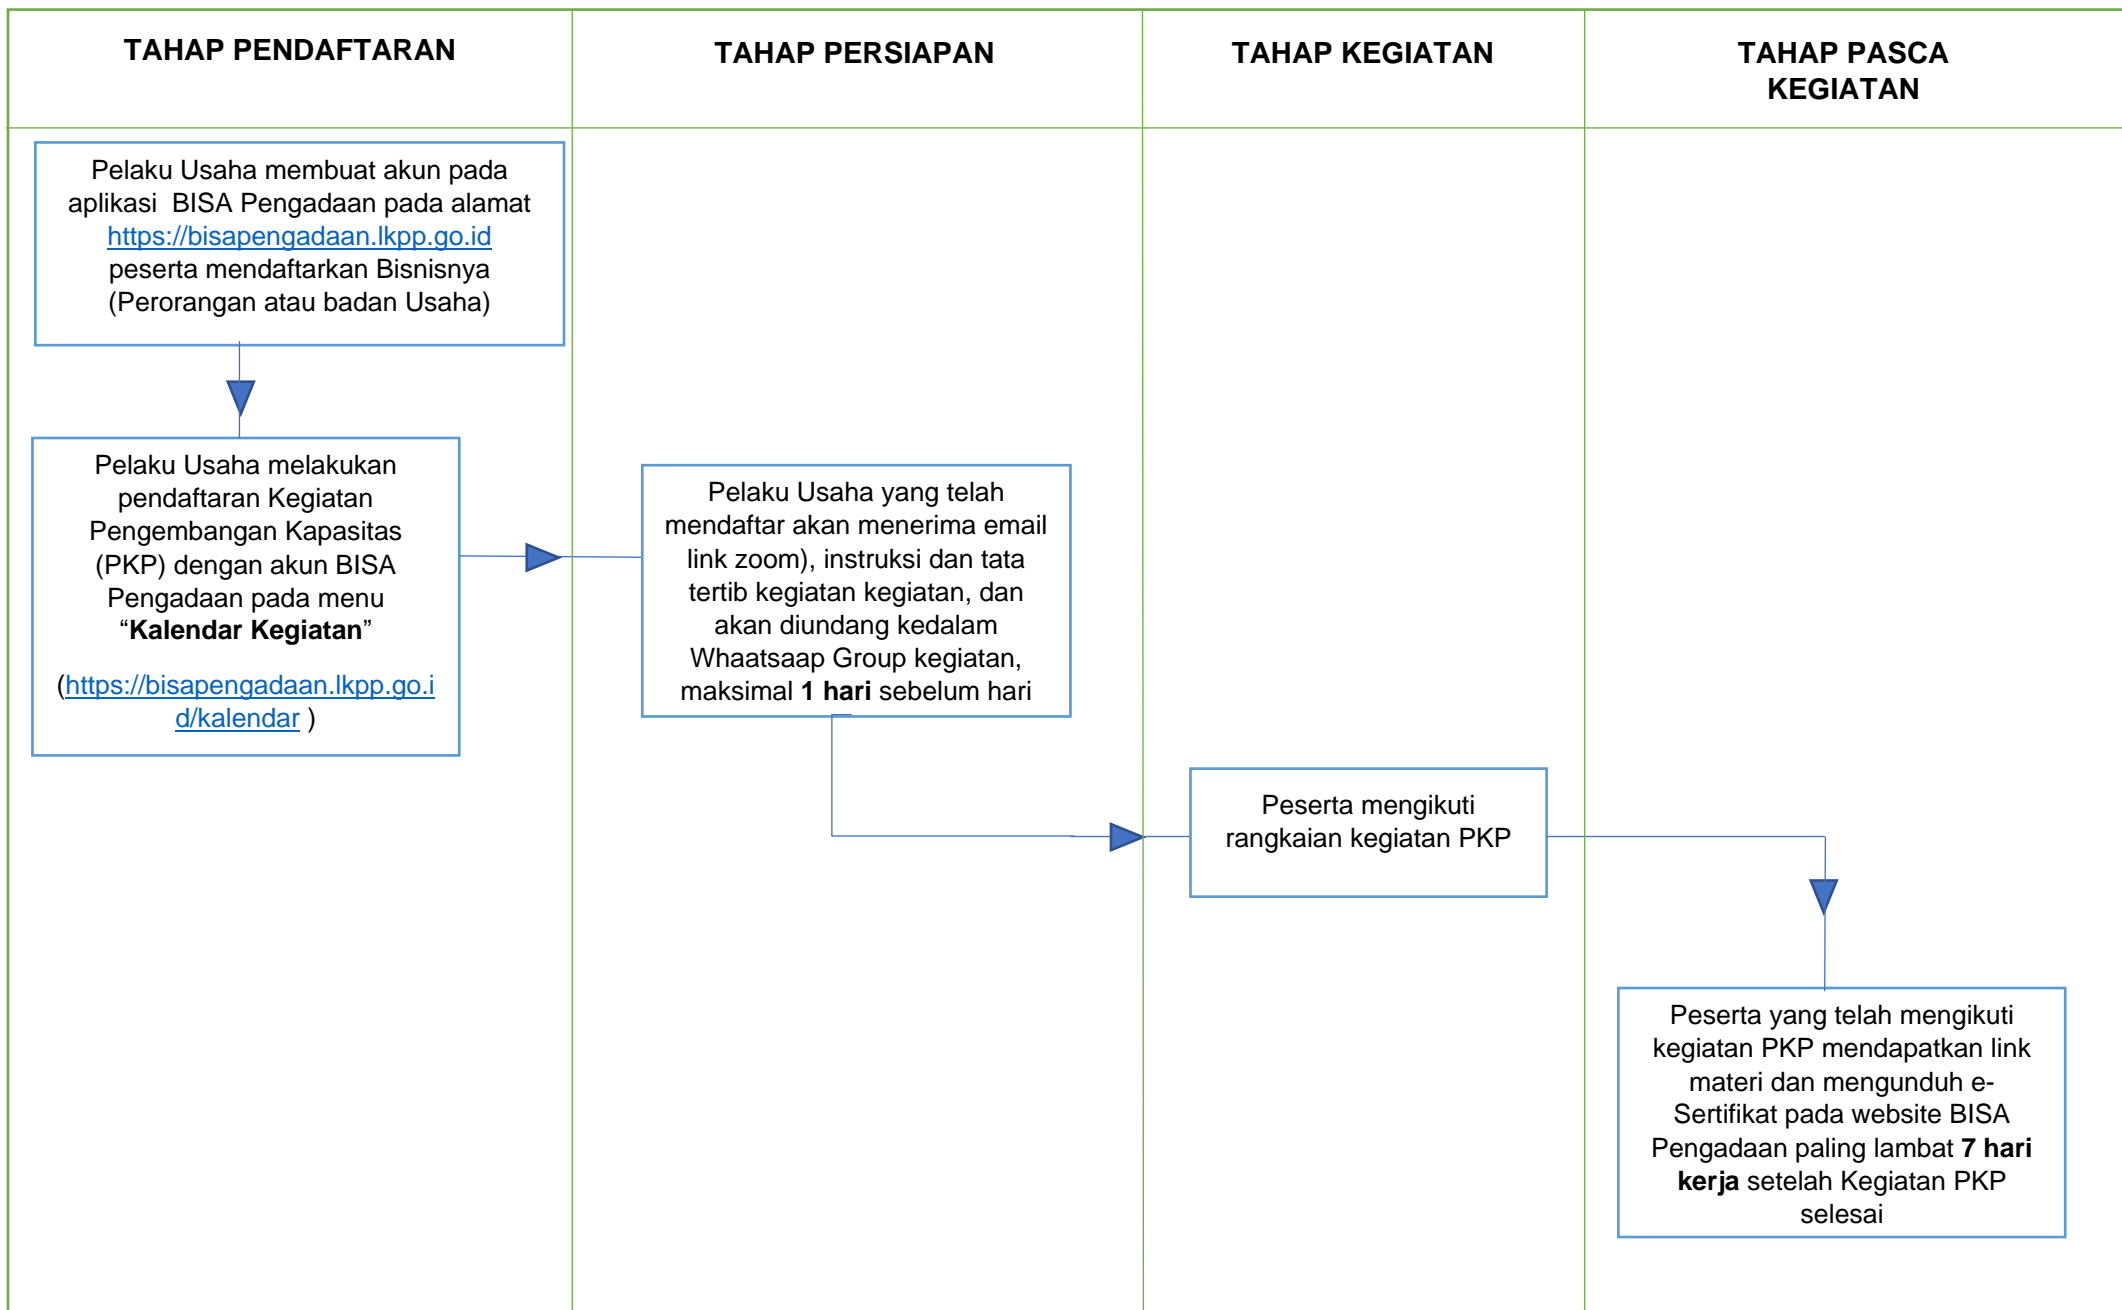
| TAHAP PENDAFTARAN | TAHAP PERSIAPAN | TAHAP KEGIATAN | TAHAP PASCA KEGIATAN |
|---|---|---|---|

Pelaku Usaha membuat akun pada aplikasi BISA Pengadaan pada alamat https://bisapengadaan.lkpp.go.id peserta mendaftarkan Bisnisnya (Perorangan atau badan Usaha)

Pelaku Usaha melakukan pendaftaran Kegiatan Pengembangan Kapasitas (PKP) dengan akun BISA Pengadaan pada menu "**Kalendar Kegiatan**"

(https://bisapengadaan.lkpp.go.id/kalendar )

Pelaku Usaha yang telah mendaftar akan menerima email link zoom), instruksi dan tata tertib kegiatan kegiatan, dan akan diundang kedalam Whaatsaap Group kegiatan, maksimal **1 hari** sebelum hari

Peserta mengikuti rangkaian kegiatan PKP

Peserta yang telah mengikuti kegiatan PKP mendapatkan link materi dan mengunduh e-Sertifikat pada website BISA Pengadaan paling lambat **7 hari kerja** setelah Kegiatan PKP selesai